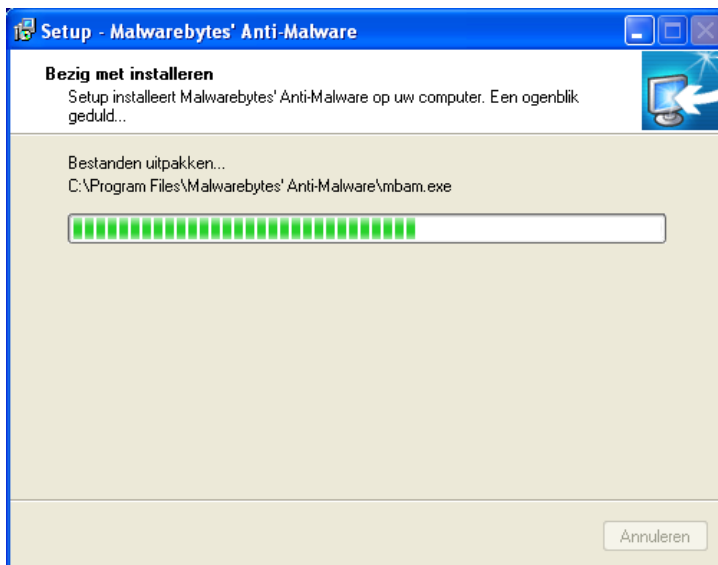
Setup - Malwarebytes' Anti-Malware

Bezig met installeren

Setup installeert Malwarebytes' Anti-Malware op uw computer. Een ogenblik geduld...

Bestanden uitpakken...

C:\Program Files\Malwarebytes' Anti-Malware\mbam.exe

Annuleren